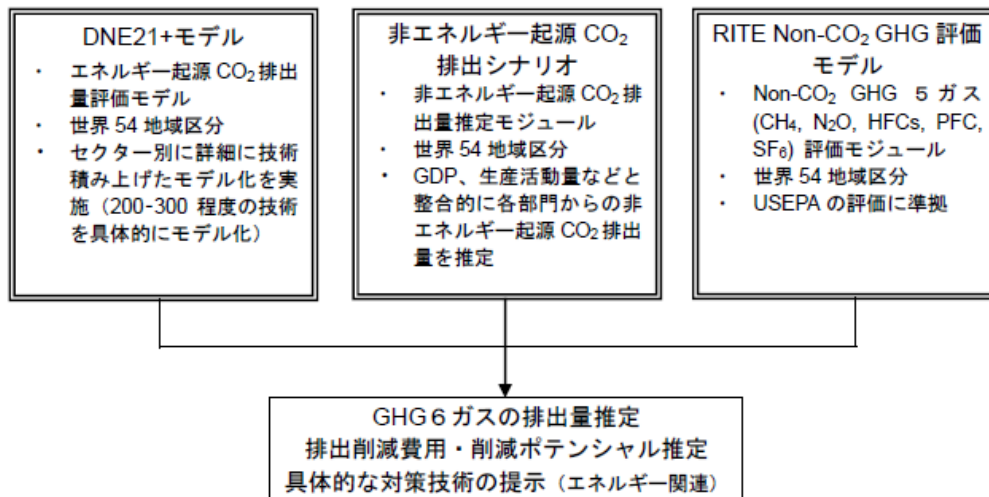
DNE21+モデル

・ エネルギー起源 $CO_2$ 排出量評価モデル
・ 世界 54 地域区分
・ セクター別に詳細に技術積み上げたモデル化を実施（200-300 程度の技術を具体的にモデル化）

非エネルギー起源 $CO_2$ 排出シナリオ

・ 非エネルギー起源 $CO_2$ 排出量推定モジュール
・ 世界 54 地域区分
・ GDP、生産活動量などと整合的に各部門からの非エネルギー起源 $CO_2$ 排出量を推定

RITE Non-$CO_2$ GHG 評価モデル

・ Non-$CO_2$ GHG 5 ガス ($CH_4$, $N_2O$, HFCs, PFC, $SF_6$) 評価モジュール
・ 世界 54 地域区分
・ USEPA の評価に準拠

GHG 6 ガスの排出量推定
排出削減費用・削減ポテンシャル推定
具体的な対策技術の提示（エネルギー関連）